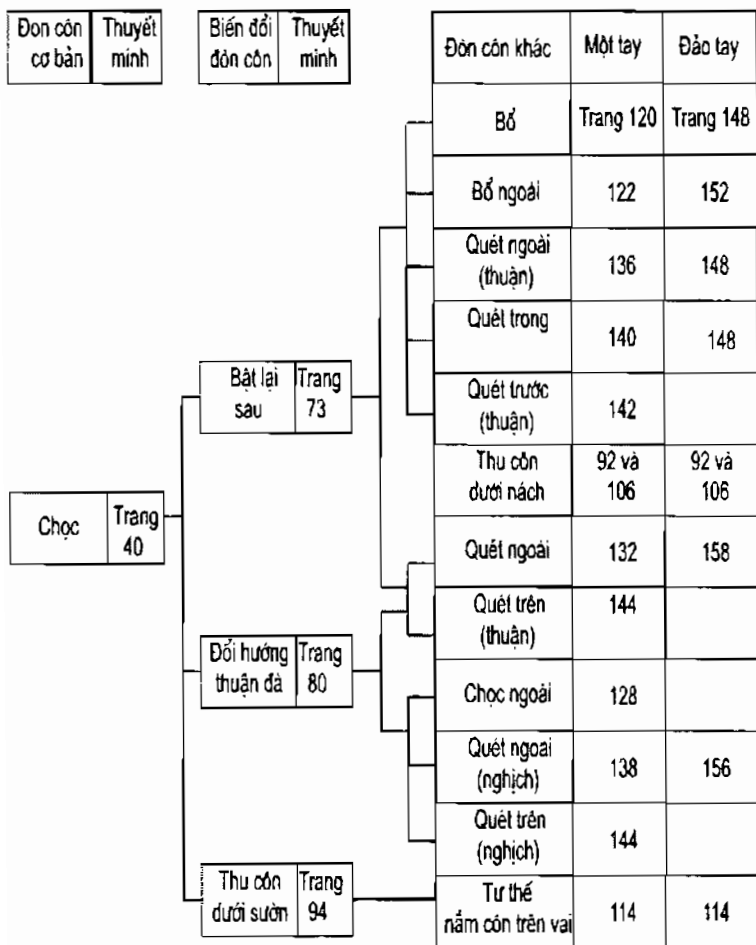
| Đòn côn cơ bản | Thuyết minh |
|---|---|

| Biến đổi đòn côn | Thuyết minh |
|---|---|

| Chọc | Trang 40 |
|---|---|

| Bật lại sau | Trang 73 |
|---|---|

| Đổi hướng thuận đà | Trang 80 |
|---|---|

| Thu côn dưới sườn | Trang 94 |
|---|---|

| Đòn côn khác | Một tay | Đảo tay |
|---|---|---|
| Bổ | Trang 120 | Trang 148 |
| Bổ ngoài | 122 | 152 |
| Quét ngoài (thuận) | 136 | 148 |
| Quét trong | 140 | 148 |
| Quét trước (thuận) | 142 | |
| Thu côn dưới nách | 92 và 106 | 92 và 106 |
| Quét ngoài | 132 | 158 |
| Quét trên (thuận) | 144 | |
| Chọc ngoài | 128 | |
| Quét ngoài (nghịch) | 138 | 156 |
| Quét trên (nghịch) | 144 | |
| Tư thế nắm côn trên vai | 114 | 114 |